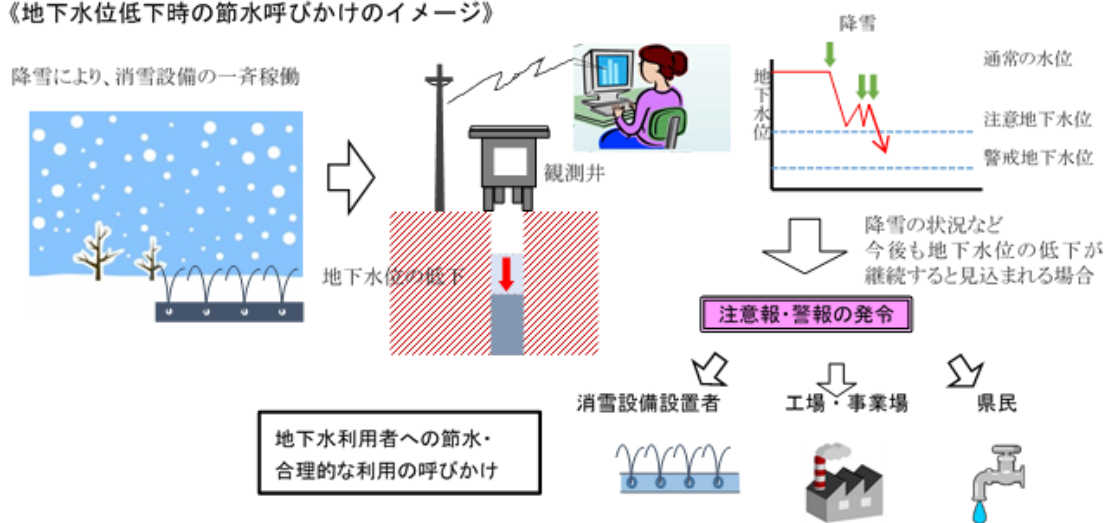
《地下水位低下時の節水呼びかけのイメージ》

降雪により、消雪設備の一斉稼働

観測井

地下水位の低下

降雪

地下水位

通常の水位

注意地下水位

警戒地下水位

降雪の状況など
今後も地下水位の低下が
継続すると見込まれる場合

注意報・警報の発令

消雪設備設置者

工場・事業場

県民

地下水利用者への節水・
合理的な利用の呼びかけ